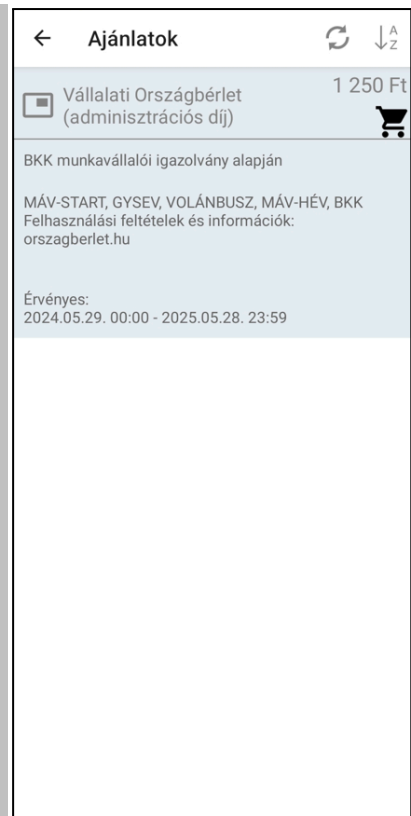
Ajánlatok

Vállalati Országbérlet (adminisztrációs díj)

1 250 Ft

BKK munkavállalói igazolvány alapján

MÁV-START, GYSEV, VOLÁNBUSZ, MÁV-HÉV, BKK
Felhasználási feltételek és információk:
orszagberlet.hu

Érvényes:
2024.05.29. 00:00 - 2025.05.28. 23:59